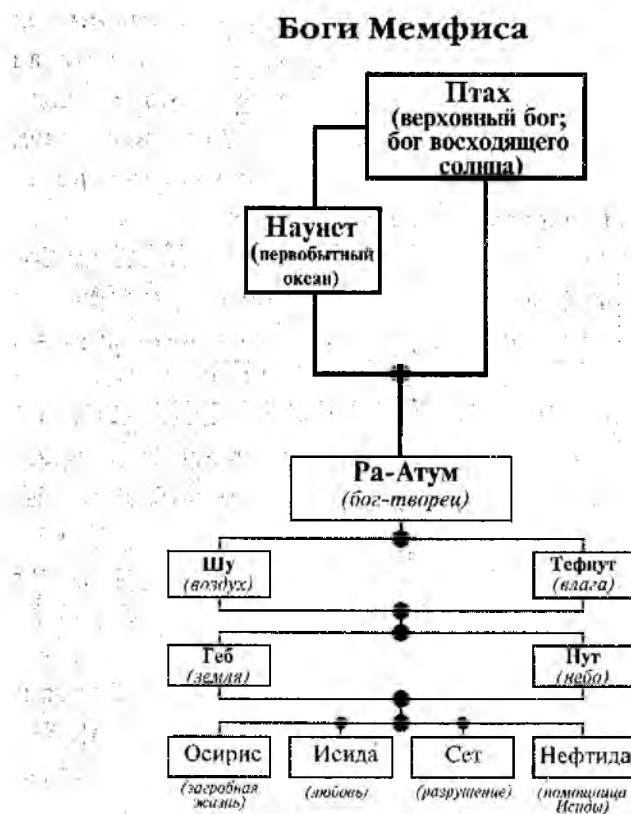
Боги Мемфиса

Птах
(верховный бог; бог восходящего солнца)

Наунст
(первобытный океан)

Ра-Атум
(бог-творец)

Шу
(воздух)

Тефнут
(влага)

Геб
(земля)

Нут
(небо)

Осирис
(загробная жизнь)

Исида
(любовь)

Сет
(разрушение)

Нефтида
(помощница Исиды)